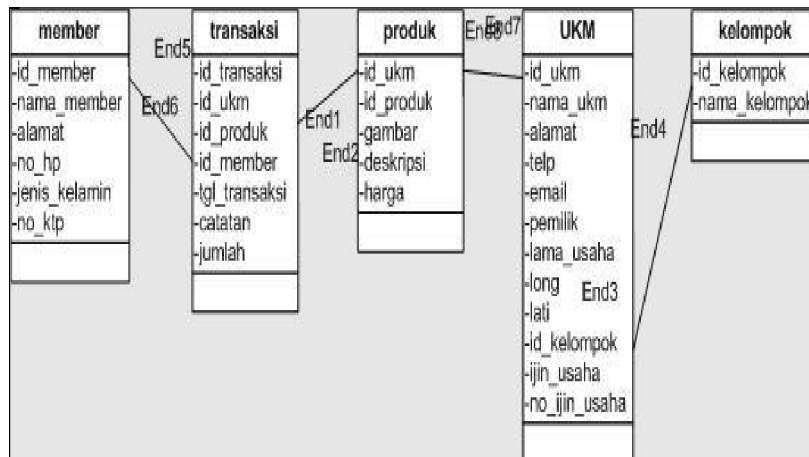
member
-id_member
-nama_member
-alamat
-no_hp
-jenis_kelamin
-no_ktp

End5
End6

transaksi
-id_transaksi
-id_ukm
-id_produk
-id_member
-tgl_transaksi
-catatan
-jumlah

End1
End2

produk
-id_ukm
-id_produk
-gambar
-deskripsi
-harga

End8
End7

UKM
-id_ukm
-nama_ukm
-alamat
-telp
-email
-pemilik
-lama_usaha
-long
-lati
-id_kelompok
-ijin_usaha
-no_ijin_usaha

End3
End4

kelompok
-id_kelompok
-nama_kelompok